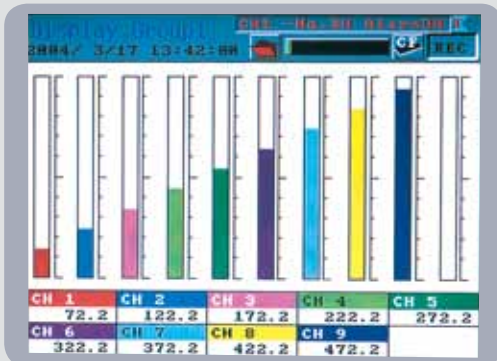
Display Group1 CH1 -Ha.80 AlarsON
2004/ 3/17 13:42:00
CF REC

| CH 1 | CH 2 | CH 3 | CH 4 | CH 5 |
|---|---|---|---|---|
| 72.2 | 122.2 | 172.2 | 222.2 | 272.2 |
| CH 6 | CH 7 | CH 8 | CH 9 | |
| 322.2 | 372.2 | 422.2 | 472.2 | |